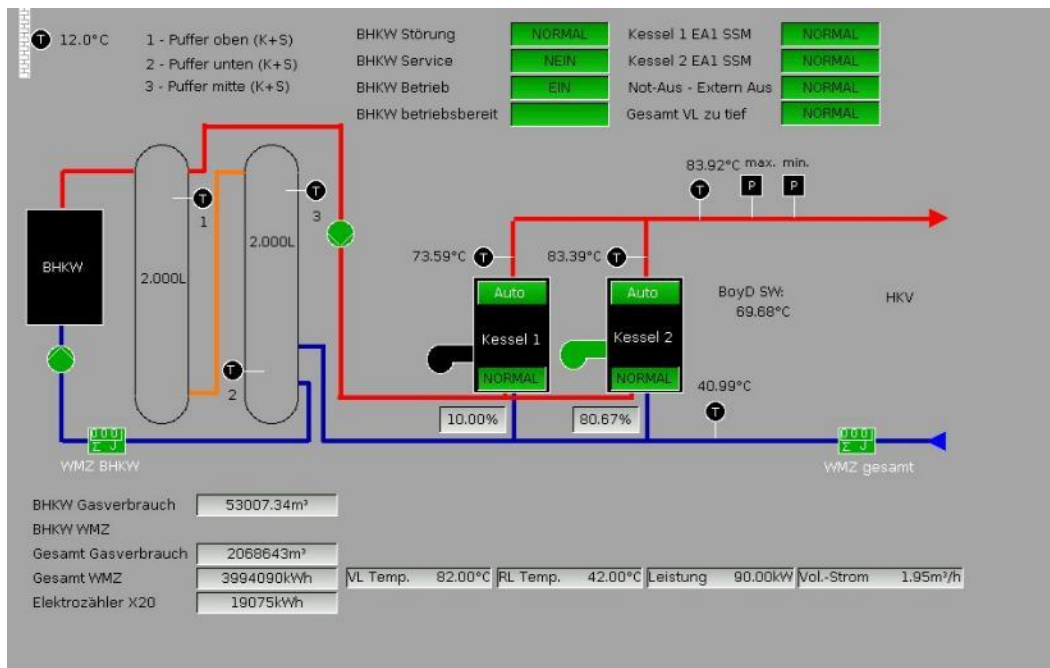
T 12.0°C

1 - Puffer oben (K+S)
2 - Puffer unten (K+S)
3 - Puffer mitte (K+S)

BHKW Störung NORMAL
BHKW Service NEIN
BHKW Betrieb EIN
BHKW betriebsbereit

Kessel 1 EA1 SSM NORMAL
Kessel 2 EA1 SSM NORMAL
Not-Aus - Extern Aus NORMAL
Gesamt VL zu tief NORMAL

83.92°C max. min.
T P P

BHKW

2.000L

T 1

2.000L

T 3

T 2

73.59°C T

83.39°C T

Auto
Kessel 1
NORMAL

Auto
Kessel 2
NORMAL

BoyD SW:
69.68°C

HKV

40.99°C
T

10.00%

80.67%

WMZ BHKW

WMZ gesamt

BHKW Gasverbrauch 53007.34m³
BHKW WMZ
Gesamt Gasverbrauch 2068643m³
Gesamt WMZ 3994090kWh
Elektrozähler X20 19075kWh

VL Temp. 82.00°C
RL Temp. 42.00°C
Leistung 90.00kW
Vol.-Strom 1.95m³/h